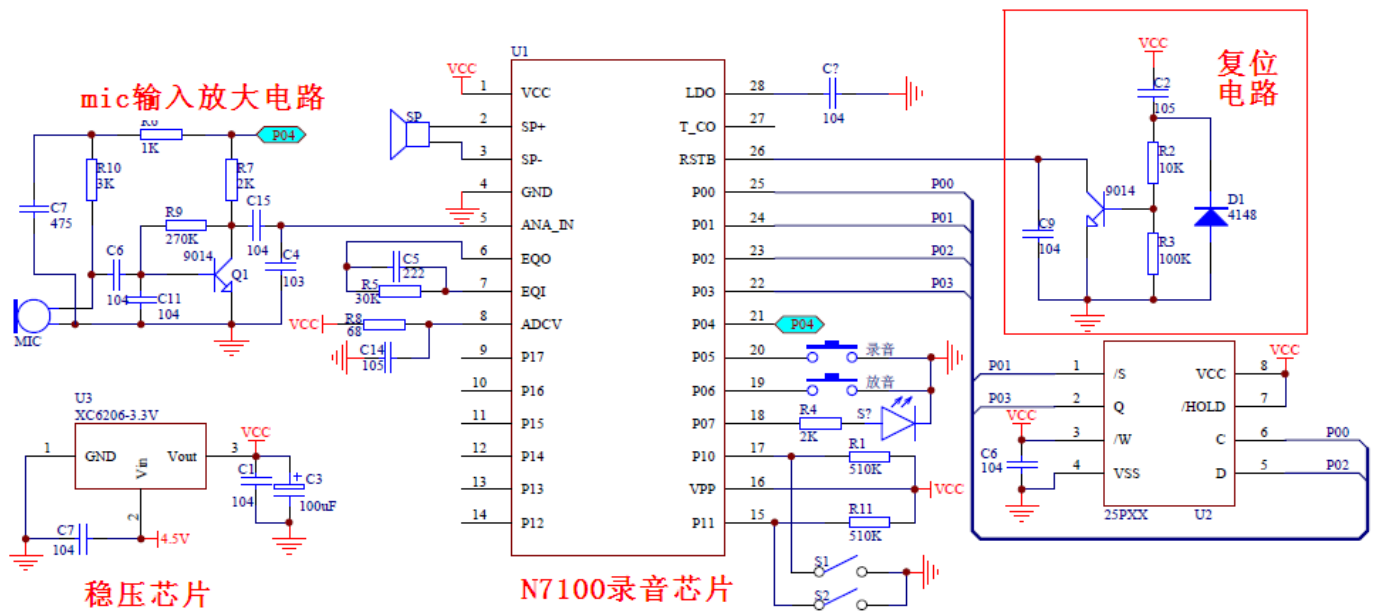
mic输入放大电路

R6
1K
P04
R10
3K
R7
2K
C7
475
R9
270K
C15
104
C6
104
9014
Q1
C4
103
C11
104
MIC

U1
VCC
1 VCC
2 SP+
3 SP-
4 GND
5 ANA_IN
6 EQO
7 EQI
8 ADCV
9 P17
10 P16
11 P15
12 P14
13 P13
14 P12
SP
C5
222
R5
30K
VCC
R8
68
C14
105

28 LDO
27 T_CO
26 RSTB
25 P00
24 P01
23 P02
22 P03
21 P04
20 P05
19 P06
18 P07
17 P10
16 VPP
15 P11

C?
104
P00
P01
P02
P03
P04
录音
放音
R4
2K
S?
R1
510K
VCC
R11
510K
S1
S2

VCC
C2
105
复位
电路
R2
10K
9014
D1
4148
C9
104
R3
100K

P01
P03
VCC
C6
104
1 /S
2 Q
3 /W
4 VSS
VCC 8
/HOLD 7
C 6
D 5
VCC
P00
P02
25PXX
U2

U3
XC6206-3.3V
1 GND
Vin
Vout 3
2
VCC
C1
104
C3
100uF
C7
104
4.5V

稳压芯片

N7100录音芯片